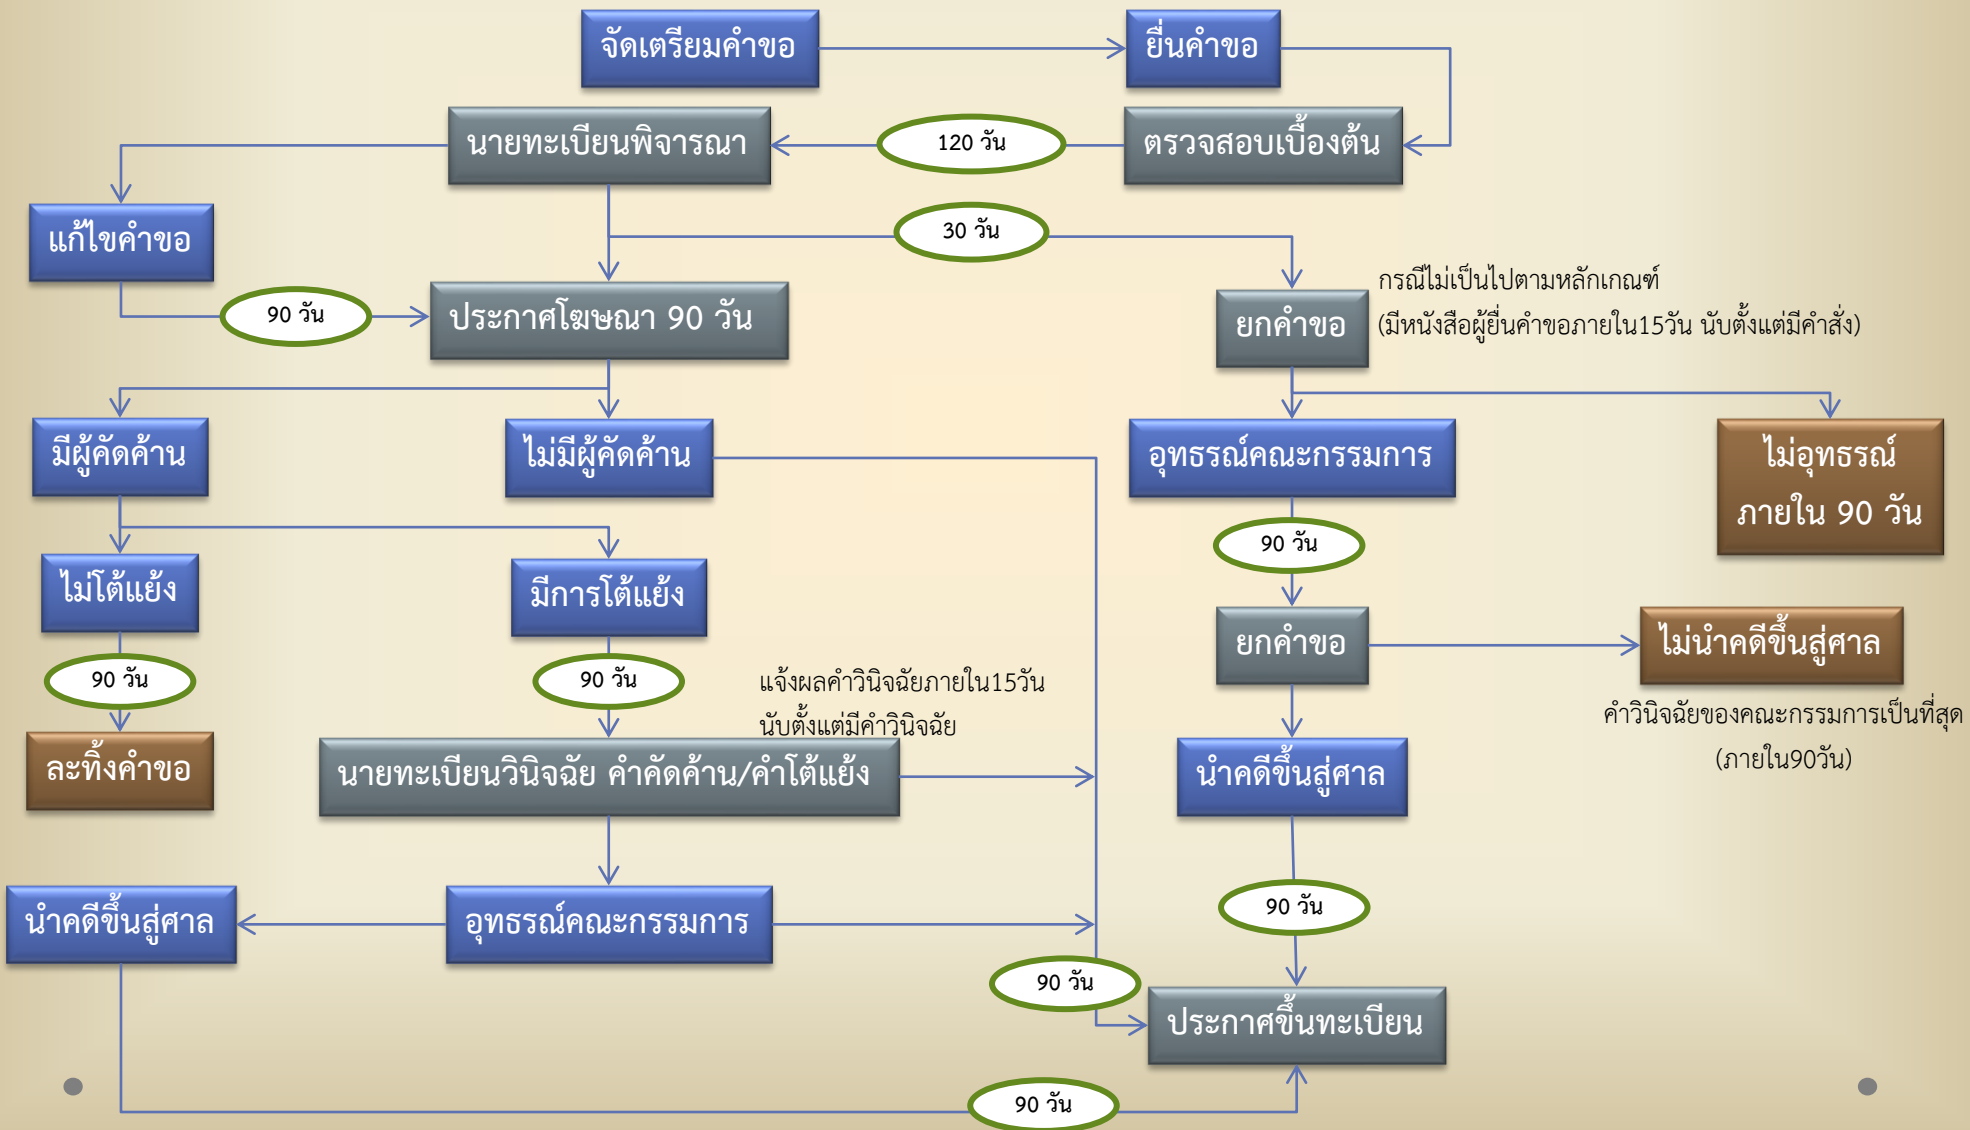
จัดเตรียมคำขอ

ยื่นคำขอ

ตรวจสอบเบื้องต้น

120 วัน

นายทะเบียนพิจารณา

แก้ไขคำขอ

30 วัน

90 วัน

ประกาศโฆษณา 90 วัน

ยกคำขอ

กรณีไม่เป็นไปตามหลักเกณฑ์ (มีหนังสือผู้ยื่นคำขอภายใน15วัน นับตั้งแต่มีคำสั่ง)

มีผู้คัดค้าน

ไม่มีผู้คัดค้าน

อุทธรณ์คณะกรรมการ

ไม่อุทธรณ์ ภายใน 90 วัน

ไม่โต้แย้ง

มีการโต้แย้ง

90 วัน

ยกคำขอ

ไม่นำคดีขึ้นสู่ศาล

90 วัน

90 วัน

แจ้งผลคำวินิจฉัยภายใน15วัน นับตั้งแต่มีคำวินิจฉัย

คำวินิจฉัยของคณะกรรมการเป็นที่สุด (ภายใน90วัน)

ละทิ้งคำขอ

นายทะเบียนวินิจฉัย คำคัดค้าน/คำโต้แย้ง

นำคดีขึ้นสู่ศาล

นำคดีขึ้นสู่ศาล

อุทธรณ์คณะกรรมการ

90 วัน

90 วัน

ประกาศขึ้นทะเบียน

90 วัน